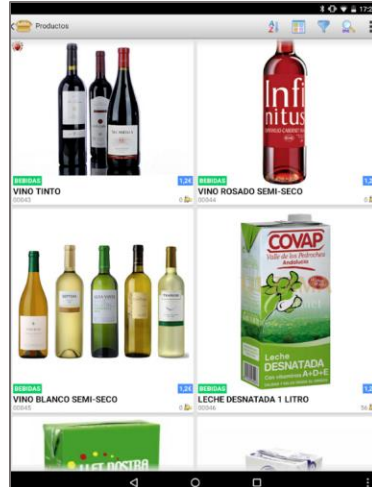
17:2

Productos

BEBIDAS
VINO TINTO
00043
1,2€
0

Infi
nitus

BEBIDAS
VINO ROSADO SEMI-SECO
00044
1,2
0

COVAP
Valle de los Pedroches
Andalucía

Leche
DESNATADA
A+D+E

BEBIDAS
VINO BLANCO SEMI-SECO
00045
1,2€
0

BEBIDAS
LECHE DESNATADA 1 LITRO
00046
1,2
56